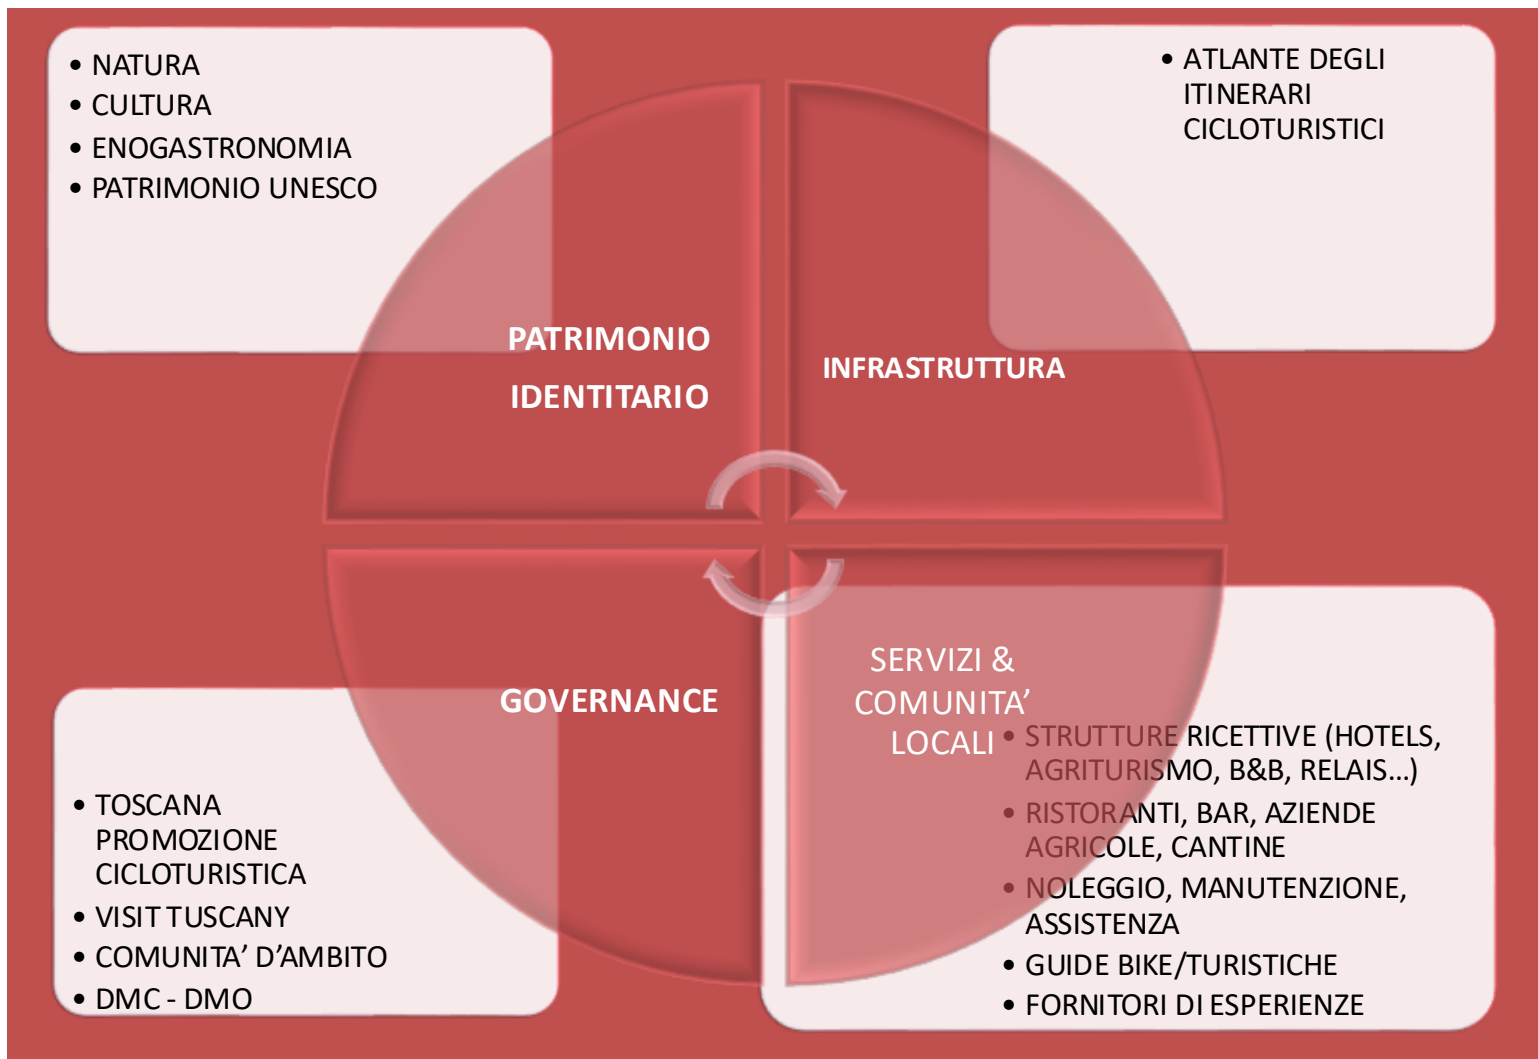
• NATURA
• CULTURA
• ENOGASTRONOMIA
• PATRIMONIO UNESCO

• ATLANTE DEGLI ITINERARI CICLOTURISTICI

PATRIMONIO IDENTITARIO

INFRASTRUTTURA

GOVERNANCE

SERVIZI & COMUNITA' LOCALI

• TOSCANA PROMOZIONE CICLOTURISTICA
• VISIT TUSCANY
• COMUNITA' D'AMBITO
• DMC - DMO

• STRUTTURE RICETTIVE (HOTELS, AGRITURISMO, B&B, RELAIS…)
• RISTORANTI, BAR, AZIENDE AGRICOLE, CANTINE
• NOLEGGIO, MANUTENZIONE, ASSISTENZA
• GUIDE BIKE/TURISTICHE
• FORNITORI DI ESPERIENZE